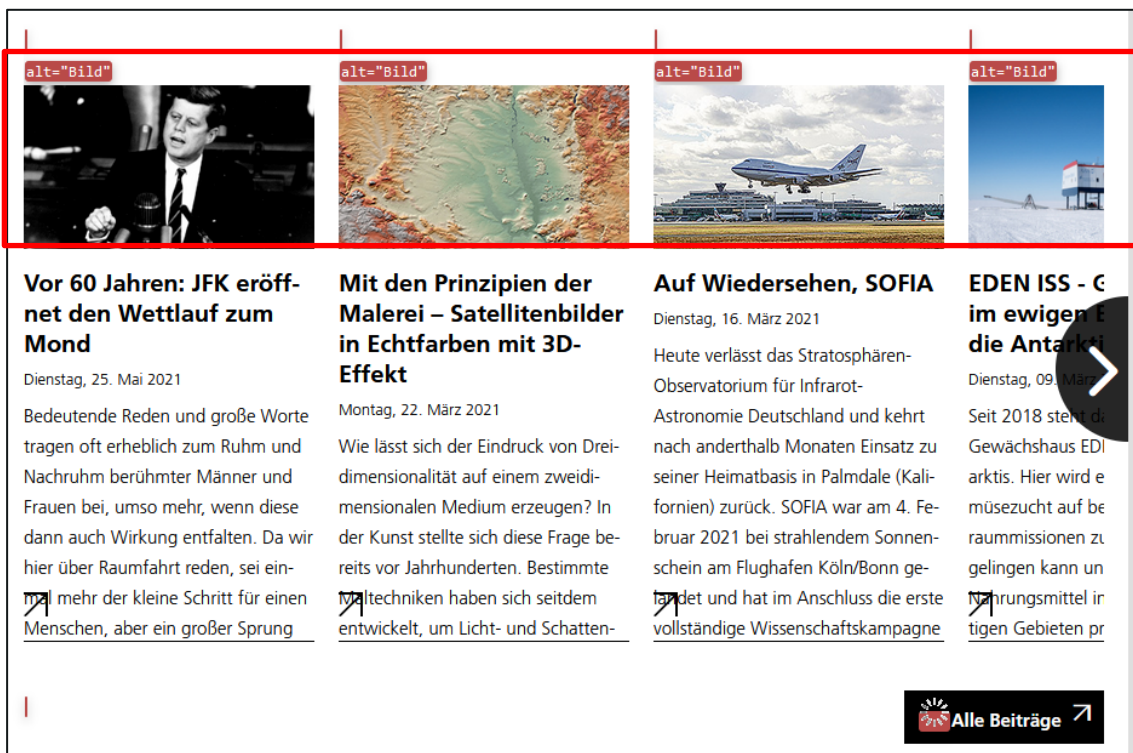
alt="Bild"

Vor 60 Jahren: JFK eröffnet den Wettlauf zum Mond

Dienstag, 25. Mai 2021

Bedeutende Reden und große Worte tragen oft erheblich zum Ruhm und Nachruhm berühmter Männer und Frauen bei, umso mehr, wenn diese dann auch Wirkung entfalten. Da wir hier über Raumfahrt reden, sei einmal mehr der kleine Schritt für einen Menschen, aber ein großer Sprung

alt="Bild"

Mit den Prinzipien der Malerei – Satellitenbilder in Echtfarben mit 3D-Effekt

Montag, 22. März 2021

Wie lässt sich der Eindruck von Dreidimensionalität auf einem zweidimensionalen Medium erzeugen? In der Kunst stellte sich diese Frage bereits vor Jahrhunderten. Bestimmte Maltechniken haben sich seitdem entwickelt, um Licht- und Schatten-

alt="Bild"

Auf Wiedersehen, SOFIA

Dienstag, 16. März 2021

Heute verlässt das Stratosphären-Observatorium für Infrarot-Astronomie Deutschland und kehrt nach anderthalb Monaten Einsatz zu seiner Heimatbasis in Palmdale (Kalifornien) zurück. SOFIA war am 4. Februar 2021 bei strahlendem Sonnenschein am Flughafen Köln/Bonn gelandet und hat im Anschluss die erste vollständige Wissenschaftskampagne

alt="Bild"

EDEN ISS - G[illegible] im ewigen E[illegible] die Antarkt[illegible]

Dienstag, 09. März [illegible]

Seit 2018 steht da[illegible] Gewächshaus EDI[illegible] arktis. Hier wird e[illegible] müsezucht auf be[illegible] raummissionen zu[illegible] gelingen kann un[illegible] Nahrungsmittel in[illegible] tigen Gebieten pr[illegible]

Alle Beiträge